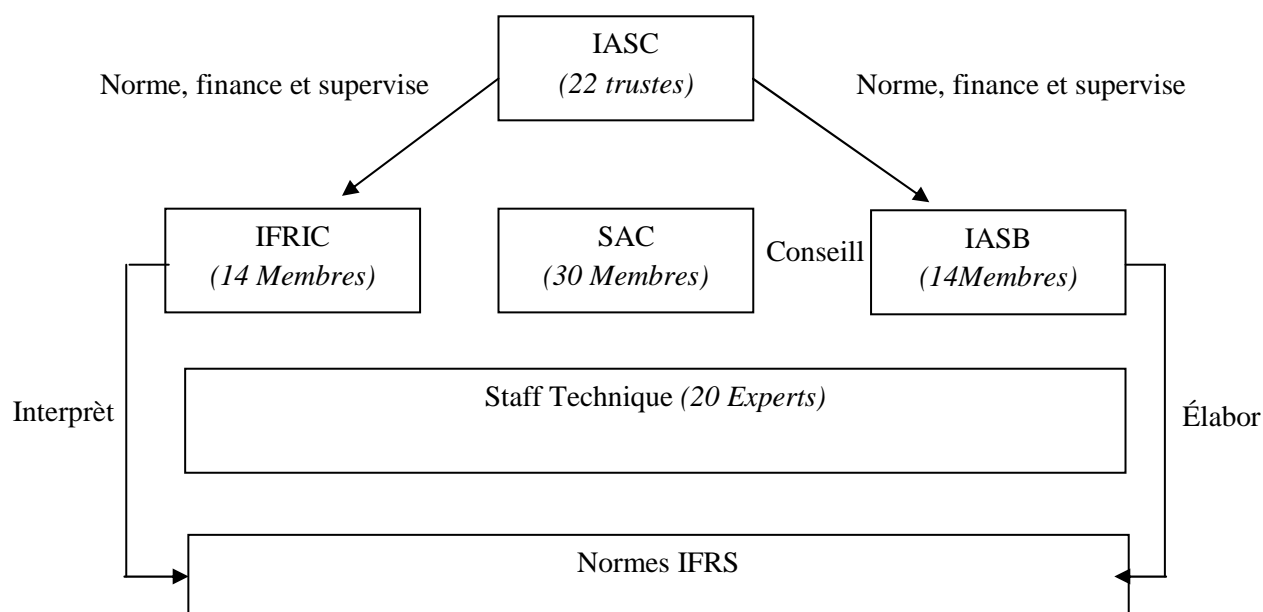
IASC
(22 trustes)

Norme, finance et supervise

Norme, finance et supervise

IFRIC
(14 Membres)

SAC
(30 Membres)

Conseill

IASB
(14Membres)

Interprèt

Staff Technique (20 Experts)

Élabor

Normes IFRS